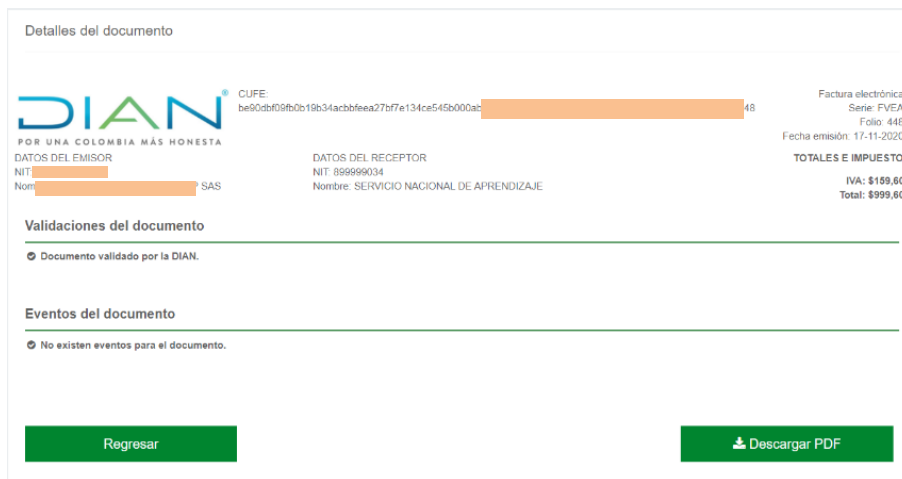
Detalles del documento

DIAN
POR UNA COLOMBIA MÁS HONESTA

CUFE:
be90dbf09fb0b19b34acbbfeea27bf7e134ce545b000ab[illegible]48

Factura electrónica
Serie: FVEA
Folio: 448
Fecha emisión: 17-11-2020

DATOS DEL EMISOR
NIT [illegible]
Nom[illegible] SAS

DATOS DEL RECEPTOR
NIT: 899999034
Nombre: SERVICIO NACIONAL DE APRENDIZAJE

TOTALES E IMPUESTO
IVA: $159,60
Total: $999,60

Validaciones del documento

Documento validado por la DIAN.

Eventos del documento

No existen eventos para el documento.

Regresar

Descargar PDF